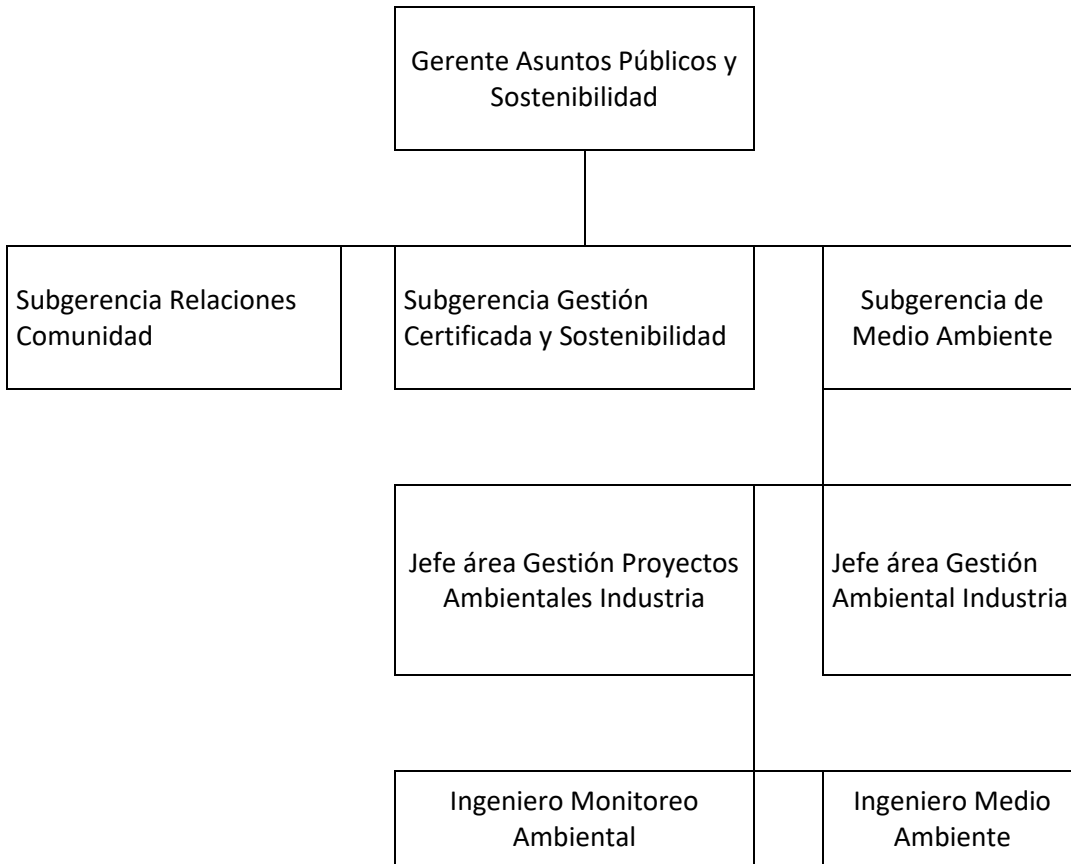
Gerente Asuntos Públicos y Sostenibilidad

Subgerencia Relaciones Comunidad

Subgerencia Gestión Certificada y Sostenibilidad

Subgerencia de Medio Ambiente

Jefe área Gestión Proyectos Ambientales Industria

Jefe área Gestión Ambiental Industria

Ingeniero Monitoreo Ambiental

Ingeniero Medio Ambiente